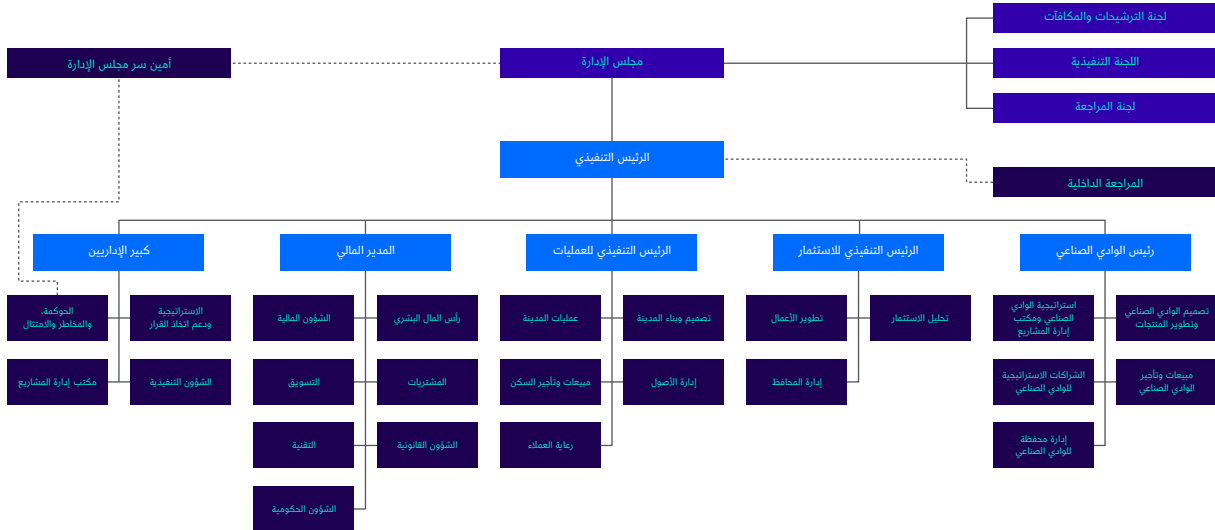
لجنة الترشيحات والمكافآت

اللجنة التنفيذية

لجنة المراجعة

أمين سر مجلس الإدارة

مجلس الإدارة

الرئيس التنفيذي

المراجعة الداخلية

كبير الإداريين

المدير المالي

الرئيس التنفيذي للعمليات

الرئيس التنفيذي للاستثمار

رئيس الوادي الصناعي

الحوكمة، والمخاطر والامتثال

الاستراتيجية ودعم اتخاذ القرار

مكتب إدارة المشاريع

الشؤون التنفيذية

الشؤون المالية

رأس المال البشري

التسويق

المشتريات

التقنية

الشؤون القانونية

الشؤون الحكومية

عمليات المدينة

تصميم وبناء المدينة

مبيعات وتأجير السكن

إدارة الأصول

رعاية العملاء

تطوير الأعمال

تحليل الاستثمار

إدارة المحافظ

استراتيجية الوادي الصناعي ومكتب إدارة المشاريع

تصميم الوادي الصناعي وتطوير المنتجات

الشراكات الاستراتيجية للوادي الصناعي

مبيعات وتأجير الوادي الصناعي

إدارة محفظة للوادي الصناعي